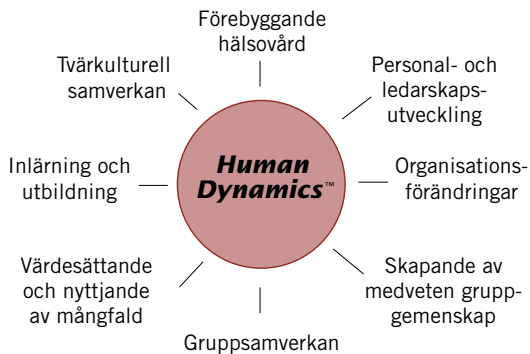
Förebyggande hälsovård

Tvärkulturell samverkan

Personal- och ledarskapsutveckling

Human Dynamics™

Inlärning och utbildning

Organisationsförändringar

Värdesättande och nyttjande av mångfald

Skapande av medveten gruppgemenskap

Gruppsamverkan